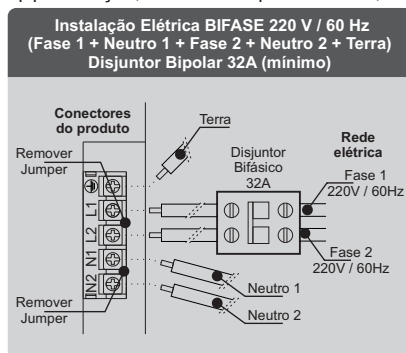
Instalação Elétrica BIFASE 220 V / 60 Hz
(Fase 1 + Neutro 1 + Fase 2 + Neutro 2 + Terra)
Disjuntor Bipolar 32A (mínimo)

Conectores do produto

Remover Jumper

Terra

Disjuntor Bifásico 32A

Rede elétrica

Fase 1
220V / 60Hz

L1
L2
N1
N2

Fase 2
220V / 60Hz

Neutro 1

Neutro 2

Remover Jumper